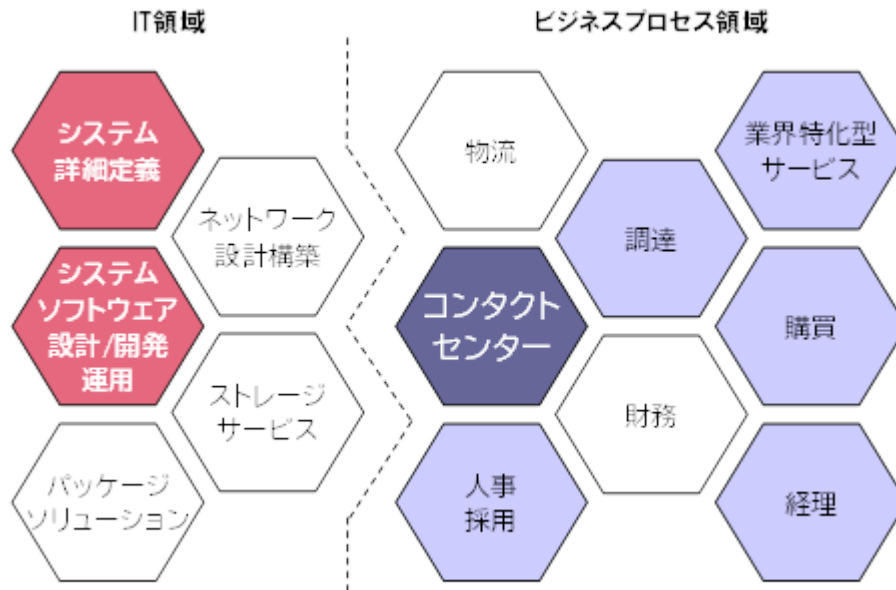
IT領域

システム詳細定義

ネットワーク設計構築

システムソフトウェア設計/開発運用

ストレージサービス

パッケージソリューション

ビジネスプロセス領域

物流

業界特化型サービス

調達

コンタクトセンター

購買

財務

人事採用

経理